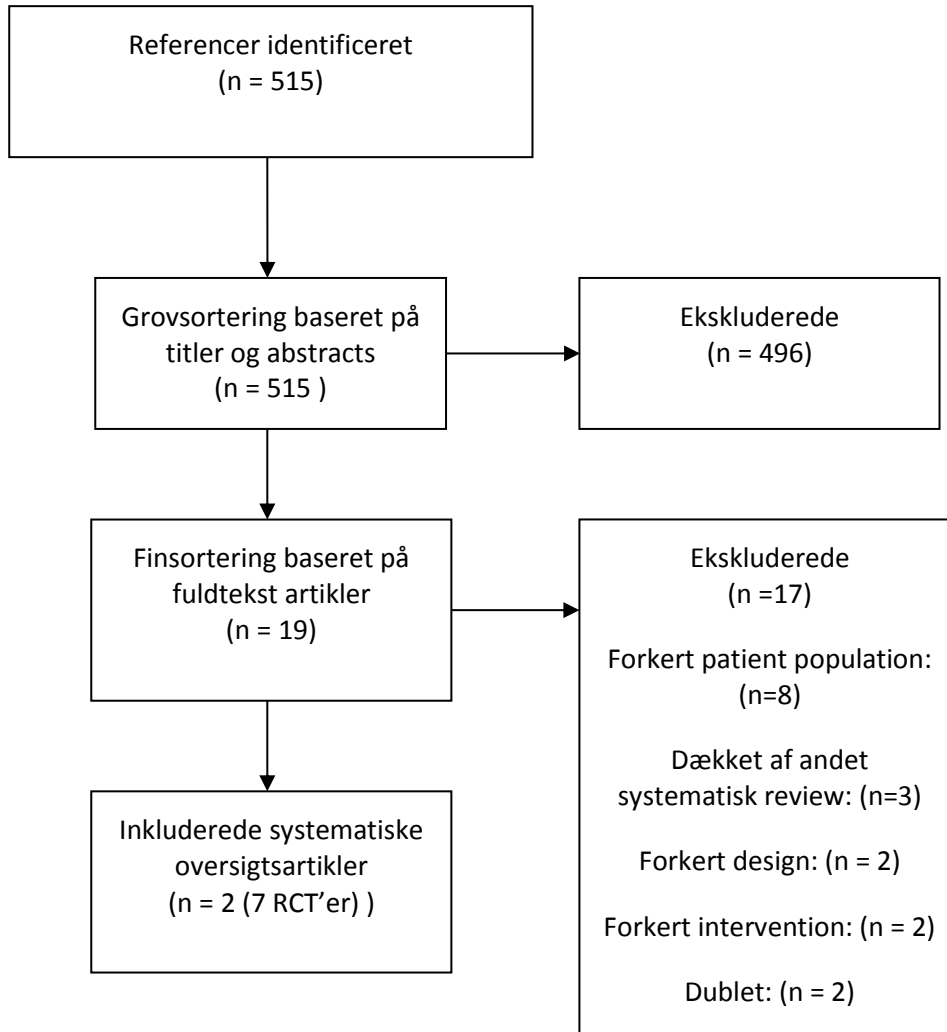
Referencer identificeret
(n = 515)

Grovsortering baseret på titler og abstracts
(n = 515 )

Ekskluderede
(n = 496)

Finsortering baseret på fuldtekst artikler
(n = 19)

Ekskluderede
(n =17)

Forkert patient population:
(n=8)

Dækket af andet systematisk review: (n=3)

Forkert design: (n = 2)

Forkert intervention: (n = 2)

Dublet: (n = 2)

Inkluderede systematiske oversigtsartikler
(n = 2 (7 RCT'er) )